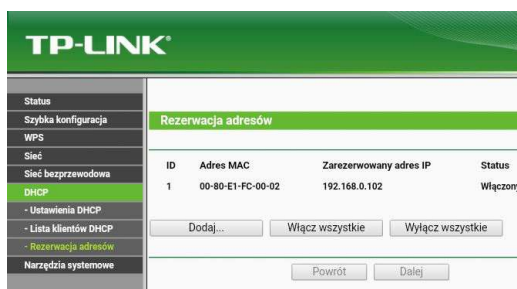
TP-LINK

Status
Szybka konfiguracja
WPS
Sieć
Sieć bezprzewodowa
DHCP
- Ustawienia DHCP
- Lista klientów DHCP
- Rezerwacja adresów
Narzędzia systemowe

Rezerwacja adresów

| ID | Adres MAC | Zarezerwowany adres IP | Status |
|---|---|---|---|
| 1 | 00-80-E1-FC-00-02 | 192.168.0.102 | Włączony |

Dodaj... Włącz wszystkie Wyłącz wszystkie

Powrót Dalej